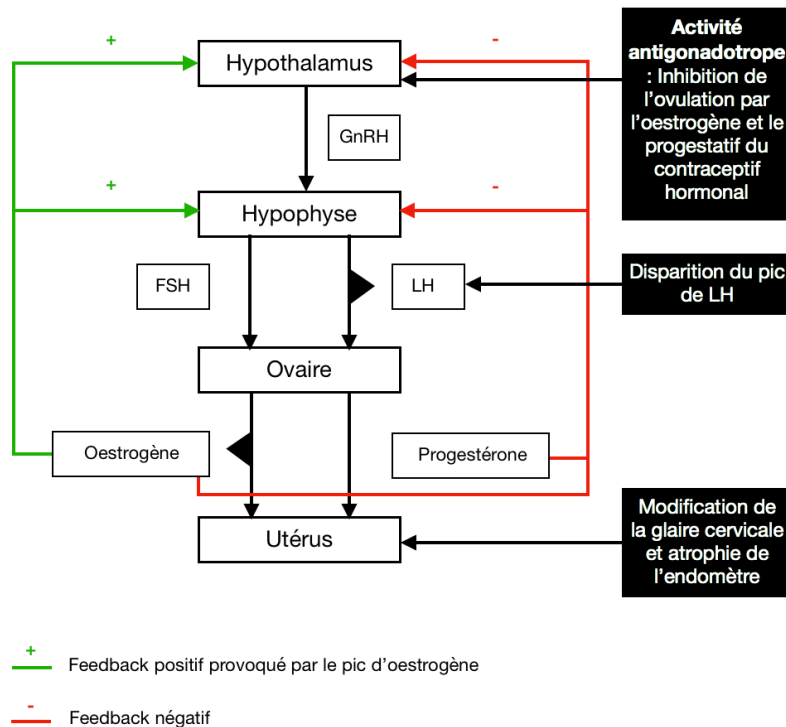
Hypothalamus

GnRH

Hypophyse

FSH

LH

Ovaire

Oestrogène

Progestérone

Utérus

+

+

-

-

**Activité antigonadotrope** : Inhibition de l'ovulation par l'oestrogène et le progestatif du contraceptif hormonal

Disparition du pic de LH

Modification de la glaire cervicale et atrophie de l'endomètre

+ Feedback positif provoqué par le pic d'oestrogène

- Feedback négatif